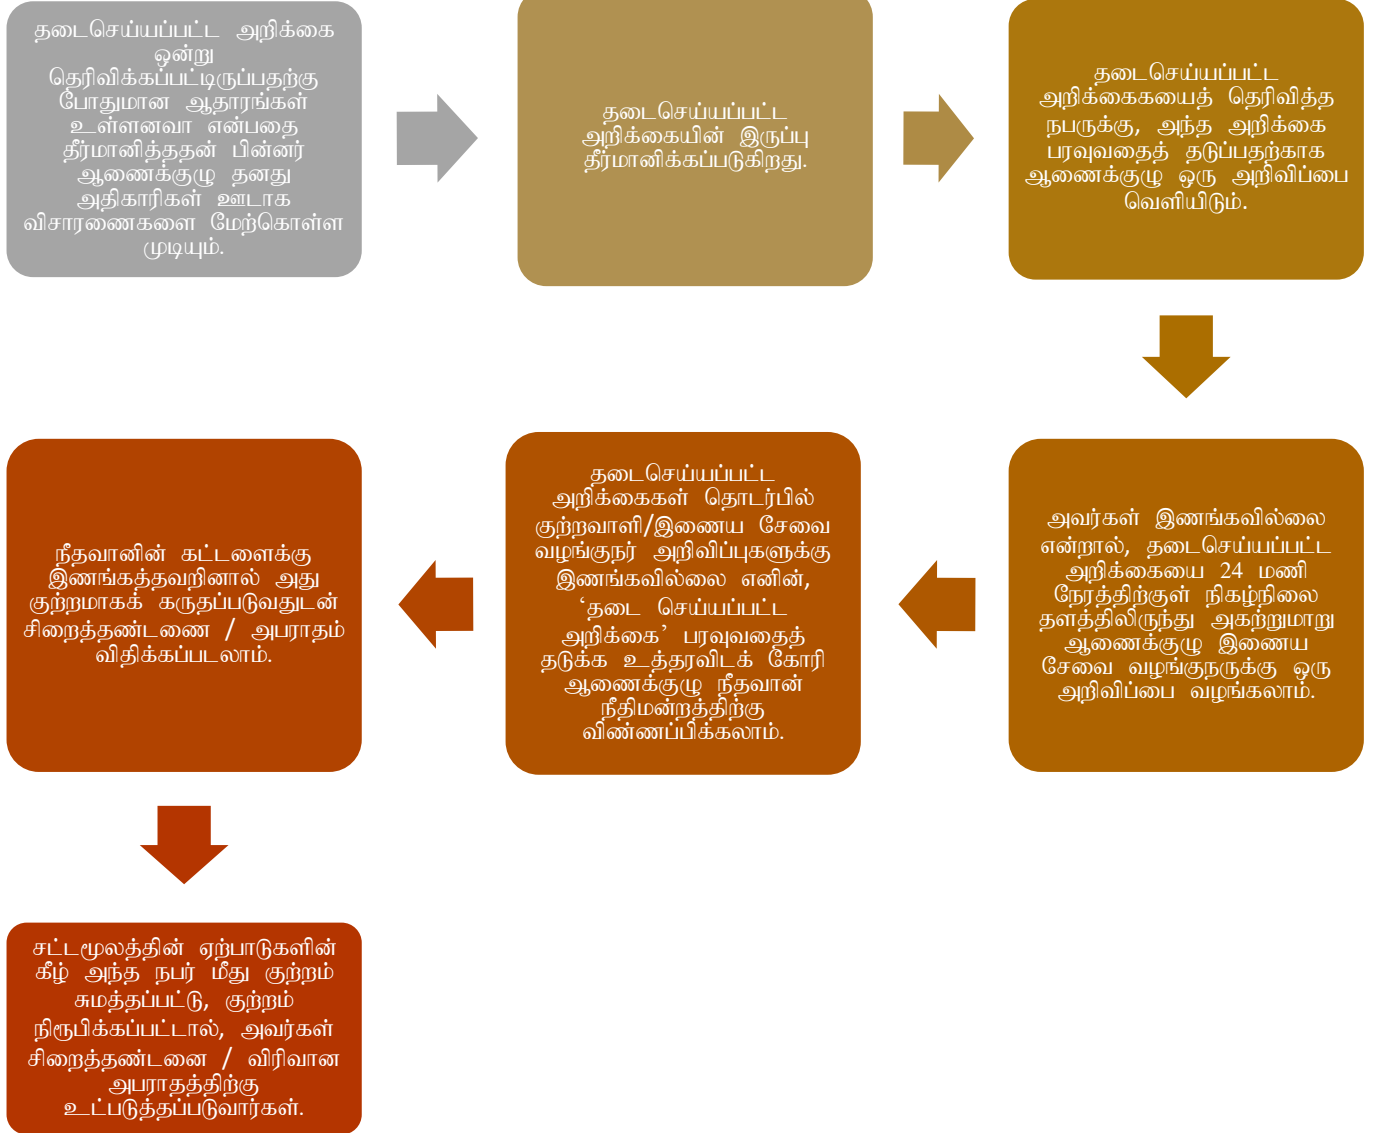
தடைசெய்யப்பட்ட அறிக்கை ஒன்று தெரிவிக்கப்பட்டிருப்பதற்கு போதுமான ஆதாரங்கள் உள்ளனவா என்பதை தீர்மானித்ததன் பின்னர் ஆணைக்குழு தனது அதிகாரிகள் ஊடாக விசாரணைகளை மேற்கொள்ள முடியும்.

தடைசெய்யப்பட்ட அறிக்கையின் இருப்பு தீர்மானிக்கப்படுகிறது.

தடைசெய்யப்பட்ட அறிக்கையைத் தெரிவித்த நபருக்கு, அந்த அறிக்கை பரவுவதைத் தடுப்பதற்காக ஆணைக்குழு ஒரு அறிவிப்பை வெளியிடும்.

அவர்கள் இணங்கவில்லை என்றால், தடைசெய்யப்பட்ட அறிக்கையை 24 மணி நேரத்திற்குள் நிகழ்நிலை தளத்திலிருந்து அகற்றுமாறு ஆணைக்குழு இணைய சேவை வழங்குநருக்கு ஒரு அறிவிப்பை வழங்கலாம்.

தடைசெய்யப்பட்ட அறிக்கைகள் தொடர்பில் குற்றவாளி/இணைய சேவை வழங்குநர் அறிவிப்புகளுக்கு இணங்கவில்லை எனின், ‘தடை செய்யப்பட்ட அறிக்கை’ பரவுவதைத் தடுக்க உத்தரவிடக் கோரி ஆணைக்குழு நீதவான் நீதிமன்றத்திற்கு விண்ணப்பிக்கலாம்.

நீதவானின் கட்டளைக்கு இணங்கத்தவறினால் அது குற்றமாகக் கருதப்படுவதுடன் சிறைத்தண்டனை / அபராதம் விதிக்கப்படலாம்.

சட்டமூலத்தின் ஏற்பாடுகளின் கீழ் அந்த நபர் மீது குற்றம் சுமத்தப்பட்டு, குற்றம் நிரூபிக்கப்பட்டால், அவர்கள் சிறைத்தண்டனை / விரிவான அபராதத்திற்கு உட்படுத்தப்படுவார்கள்.